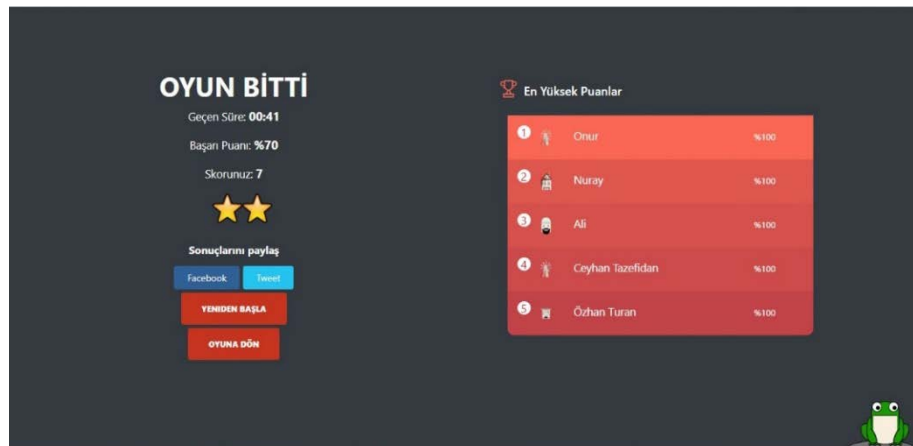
OYUN BİTTİ

Geçen Süre: **00:41**

Başarı Puanı: **%70**

Skorunuz: **7**

Sonuçlarını paylaş

Facebook Tweet

YENİDEN BAŞLA

OYUNA DÖN

En Yüksek Puanlar

| | | |
|---|---|---|
| 1 | Onur | %100 |
| 2 | Nuray | %100 |
| 3 | Ali | %100 |
| 4 | Ceyhan Tazefidan | %100 |
| 5 | Özhan Turan | %100 |